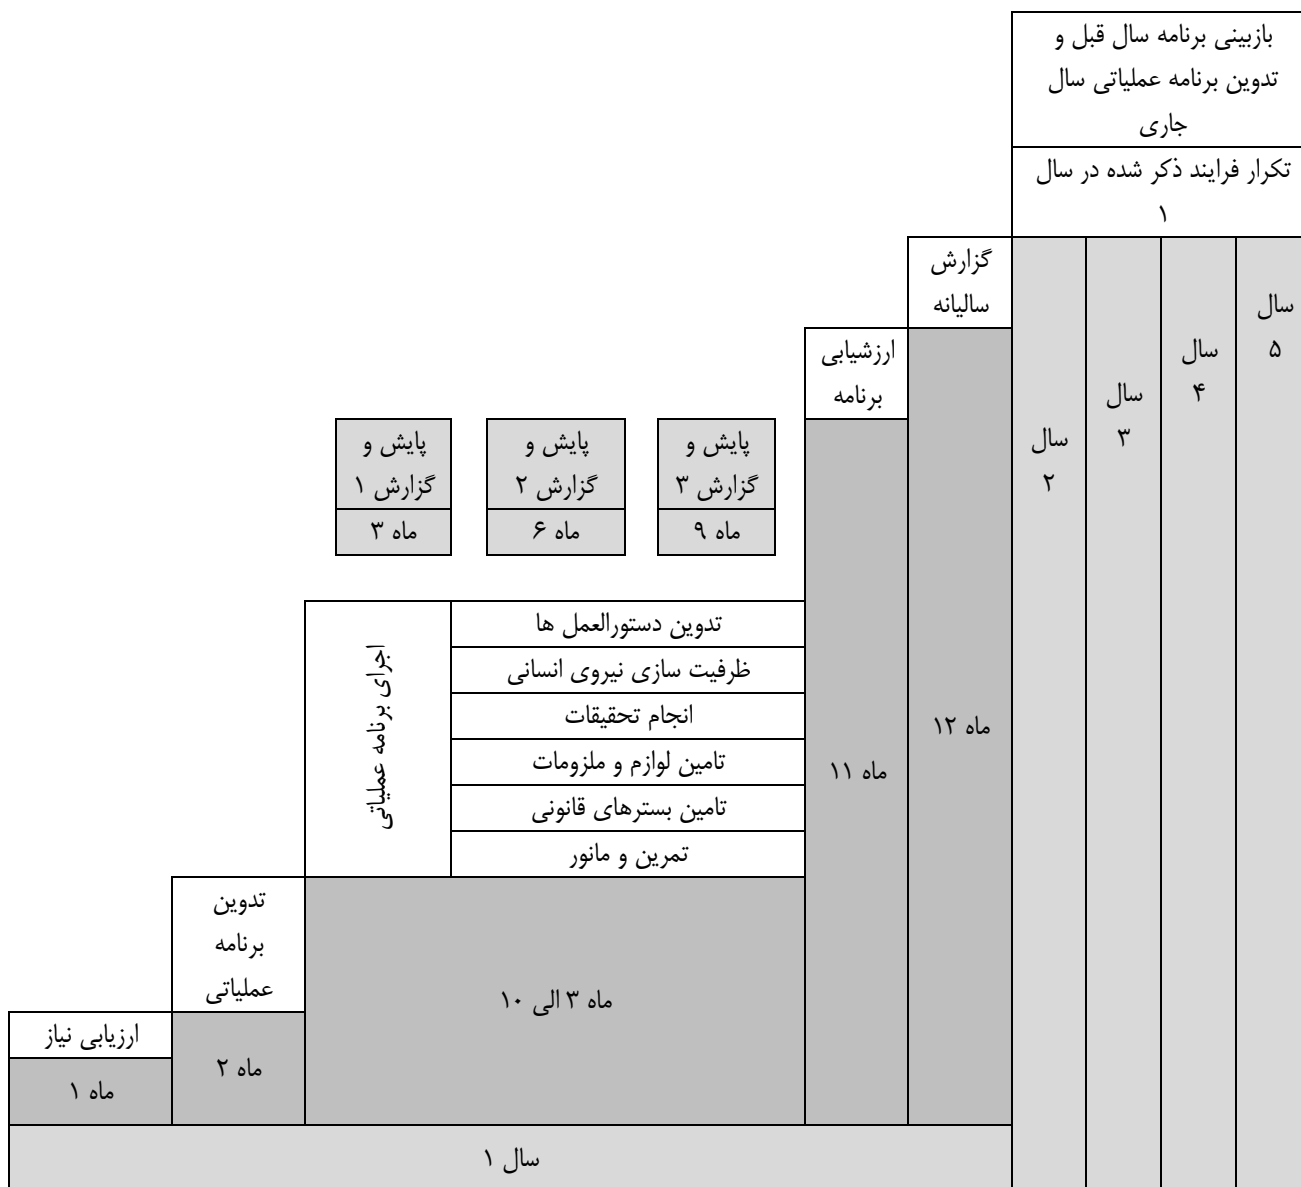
بازبینی برنامه سال قبل و تدوین برنامه عملیاتی سال جاری

تکرار فرایند ذکر شده در سال ۱

سال ۵

سال ۴

سال ۳

سال ۲

گزارش سالیانه

ماه ۱۲

ارزشیابی برنامه

ماه ۱۱

پایش و گزارش ۳
ماه ۹

پایش و گزارش ۲
ماه ۶

پایش و گزارش ۱
ماه ۳

اجرای برنامه عملیاتی

تدوین دستورالعمل ها
ظرفیت سازی نیروی انسانی
انجام تحقیقات
تامین لوازم و ملزومات
تامین بسترهای قانونی
تمرین و مانور

ماه ۳ الی ۱۰

تدوین برنامه عملیاتی

ماه ۲

ارزیابی نیاز

ماه ۱

سال ۱